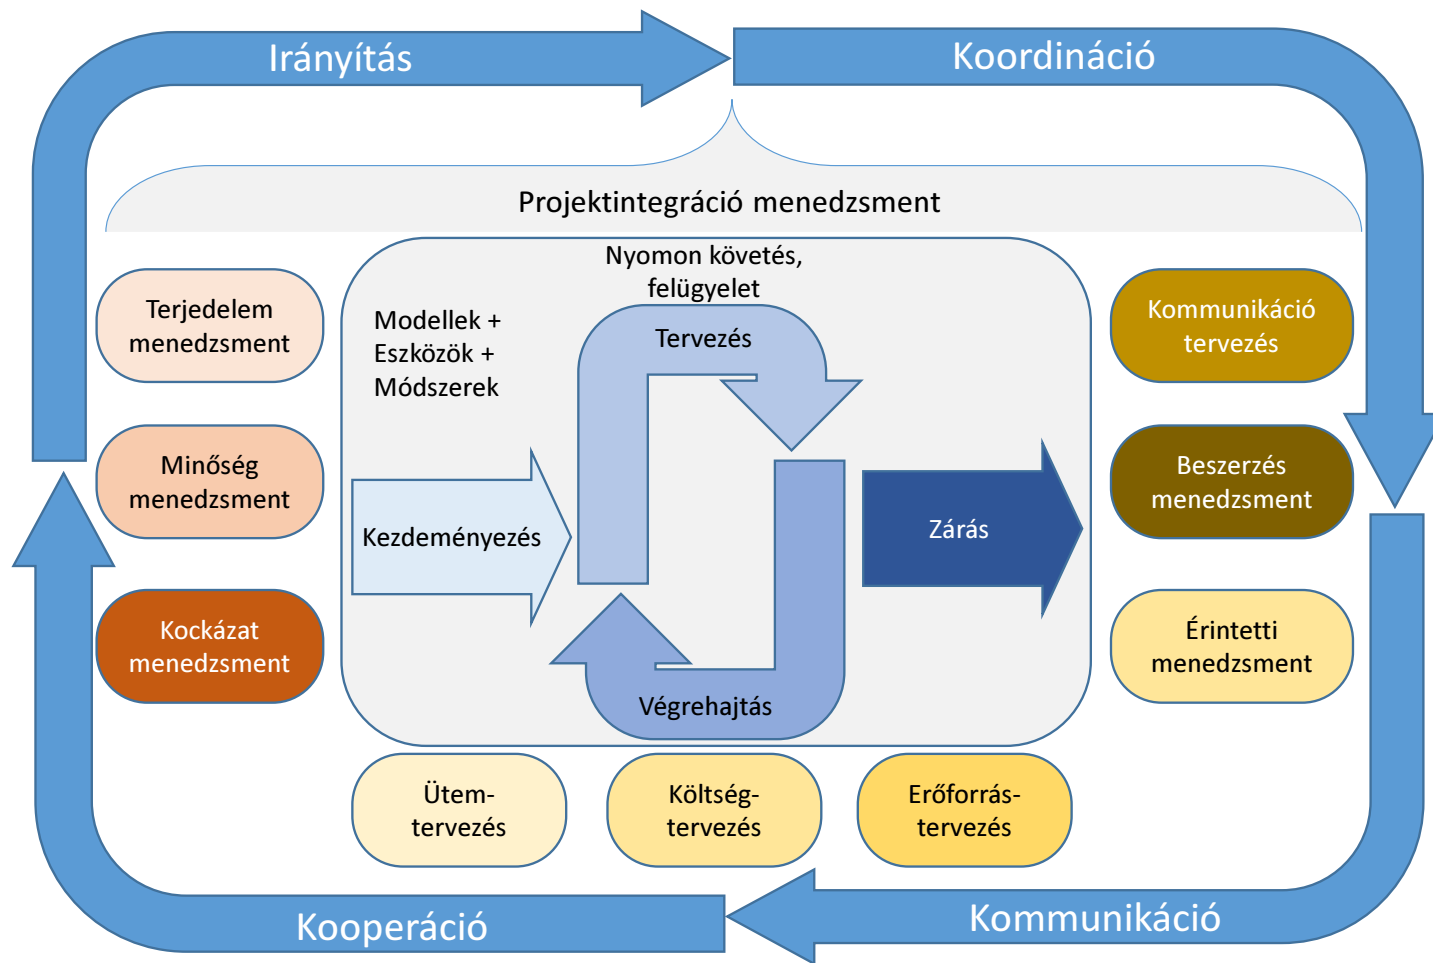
Irányítás

Koordináció

Projektintegráció menedzsment

Terjedelem menedzsment

Minőség menedzsment

Kockázat menedzsment

Nyomon követés, felügyelet

Modellek + Eszközök + Módszerek

Tervezés

Kezdeményezés

Zárás

Végrehajtás

Kommunikáció tervezés

Beszerzés menedzsment

Érintetti menedzsment

Ütem-tervezés

Költség-tervezés

Erőforrás-tervezés

Kooperáció

Kommunikáció